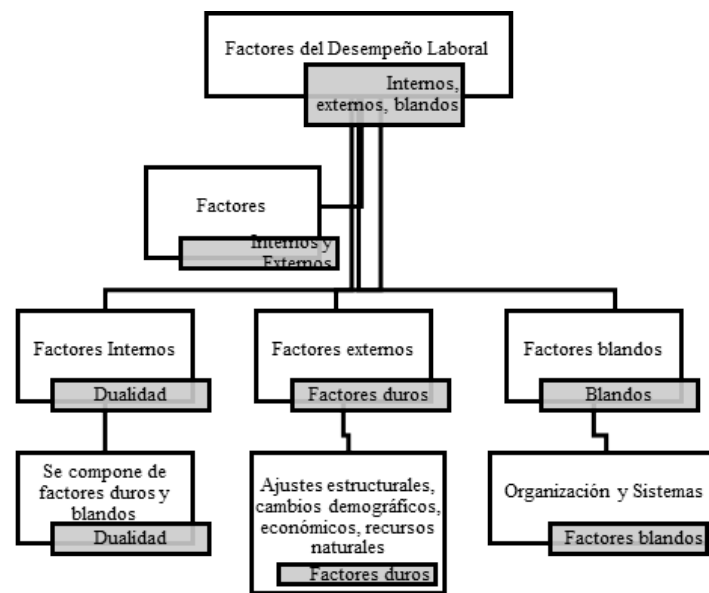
Factores del Desempeño Laboral

Internos, externos, blandos

Factores

Internos y Externos

Factores Internos

Dualidad

Factores externos

Factores duros

Factores blandos

Blandos

Se compone de factores duros y blandos

Dualidad

Ajustes estructurales, cambios demográficos, económicos, recursos naturales

Factores duros

Organización y Sistemas

Factores blandos